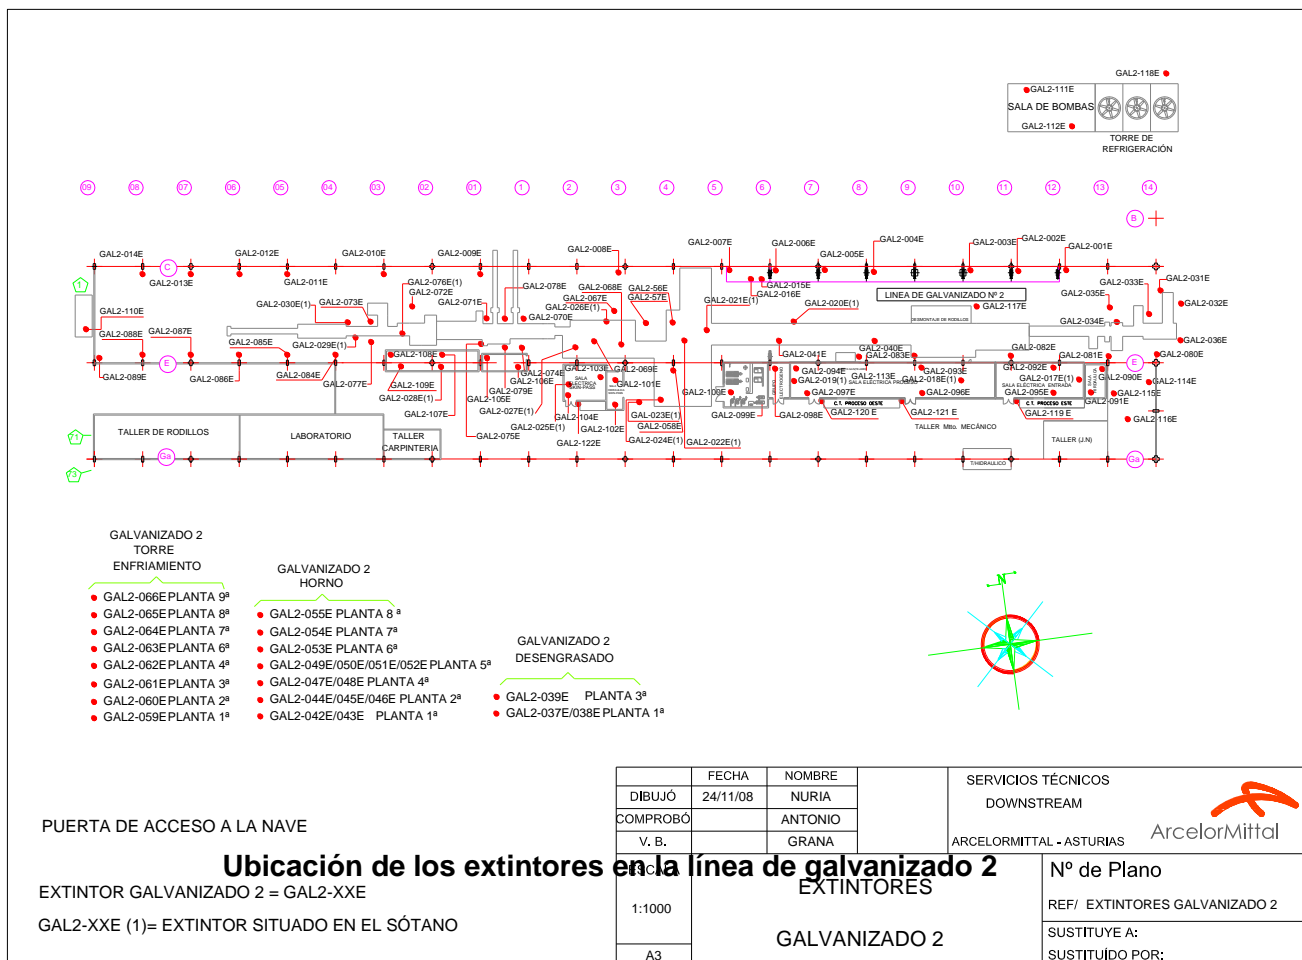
GAL2-118E
GAL2-111E
SALA DE BOMBAS
GAL2-112E
TORRE DE REFRIGERACIÓN

09 08 07 06 05 04 03 02 01 1 2 3 4 5 6 7 8 9 10 11 12 13 14

B

GAL2-014E GAL2-013E GAL2-012E GAL2-011E GAL2-010E GAL2-009E GAL2-008E GAL2-007E GAL2-006E GAL2-005E GAL2-004E GAL2-003E GAL2-002E GAL2-001E
C
GAL2-076E(1) GAL2-072E GAL2-078E GAL2-068E GAL2-56E GAL2-57E GAL2-015E GAL2-016E
GAL2-110E GAL2-030E(1) GAL2-073E GAL2-071E GAL2-067E GAL2-026E(1) GAL2-070E GAL2-021E(1) GAL2-020E(1)
LINEA DE GALVANIZADO Nº 2
GAL2-117E GAL2-033E GAL2-035E GAL2-031E GAL2-032E GAL2-034E GAL2-036E
GAL2-088E GAL2-087E GAL2-085E GAL2-029E(1) GAL2-108E
GAL2-040E GAL2-083E GAL2-041E GAL2-082E GAL2-081E GAL2-080E
E
GAL2-089E GAL2-086E GAL2-084E GAL2-077E GAL2-109E GAL2-028E(1) GAL2-074E GAL2-106E GAL2-079E GAL2-105E GAL2-103E GAL2-069E GAL2-101E GAL2-100E
GAL2-094E GAL2-019(1) GAL2-113E GAL2-018E(1) GAL2-093E GAL2-092E GAL2-017E(1) GAL2-090E GAL2-114E
GAL2-097E GAL2-096E GAL2-095E GAL2-115E GAL2-091E
GAL2-107E GAL2-027E(1) GAL2-104E GAL2-102E GAL2-023E(1) GAL2-058E GAL2-099E GAL2-098E GAL2-120 E GAL2-121 E GAL2-119 E GAL2-116E
GAL2-025E(1) GAL2-024E(1) GAL2-022E(1) GAL2-075E GAL2-122E
TALLER DE RODILLOS
LABORATORIO
TALLER CARPINTERIA
TALLER Mtto. MECÁNICO
TALLER (J.N)
Ga Ga

GALVANIZADO 2 TORRE ENFRIAMIENTO
GAL2-066E PLANTA 9ª
GAL2-065E PLANTA 8ª
GAL2-064E PLANTA 7ª
GAL2-063E PLANTA 6ª
GAL2-062E PLANTA 4ª
GAL2-061E PLANTA 3ª
GAL2-060E PLANTA 2ª
GAL2-059E PLANTA 1ª

GALVANIZADO 2 HORNO
GAL2-055E PLANTA 8 ª
GAL2-054E PLANTA 7ª
GAL2-053E PLANTA 6ª
GAL2-049E/050E/051E/052E PLANTA 5ª
GAL2-047E/048E PLANTA 4ª
GAL2-044E/045E/046E PLANTA 2ª
GAL2-042E/043E PLANTA 1ª

GALVANIZADO 2 DESENGRASADO
GAL2-039E PLANTA 3ª
GAL2-037E/038E PLANTA 1ª

N

PUERTA DE ACCESO A LA NAVE
Ubicación de los extintores en la línea de galvanizado 2
EXTINTOR GALVANIZADO 2 = GAL2-XXE
GAL2-XXE (1)= EXTINTOR SITUADO EN EL SÓTANO

| | FECHA | NOMBRE |
|---|---|---|
| DIBUJÓ | 24/11/08 | NURIA |
| COMPROBÓ | | ANTONIO |
| V. B. | | GRANA |

SERVICIOS TÉCNICOS
DOWNSTREAM
ARCELORMITTAL - ASTURIAS
ArcelorMittal
ESCALA
1:1000
A3
EXTINTORES
GALVANIZADO 2
Nº de Plano
REF/ EXTINTORES GALVANIZADO 2
SUSTITUYE A:
SUSTITUÍDO POR: